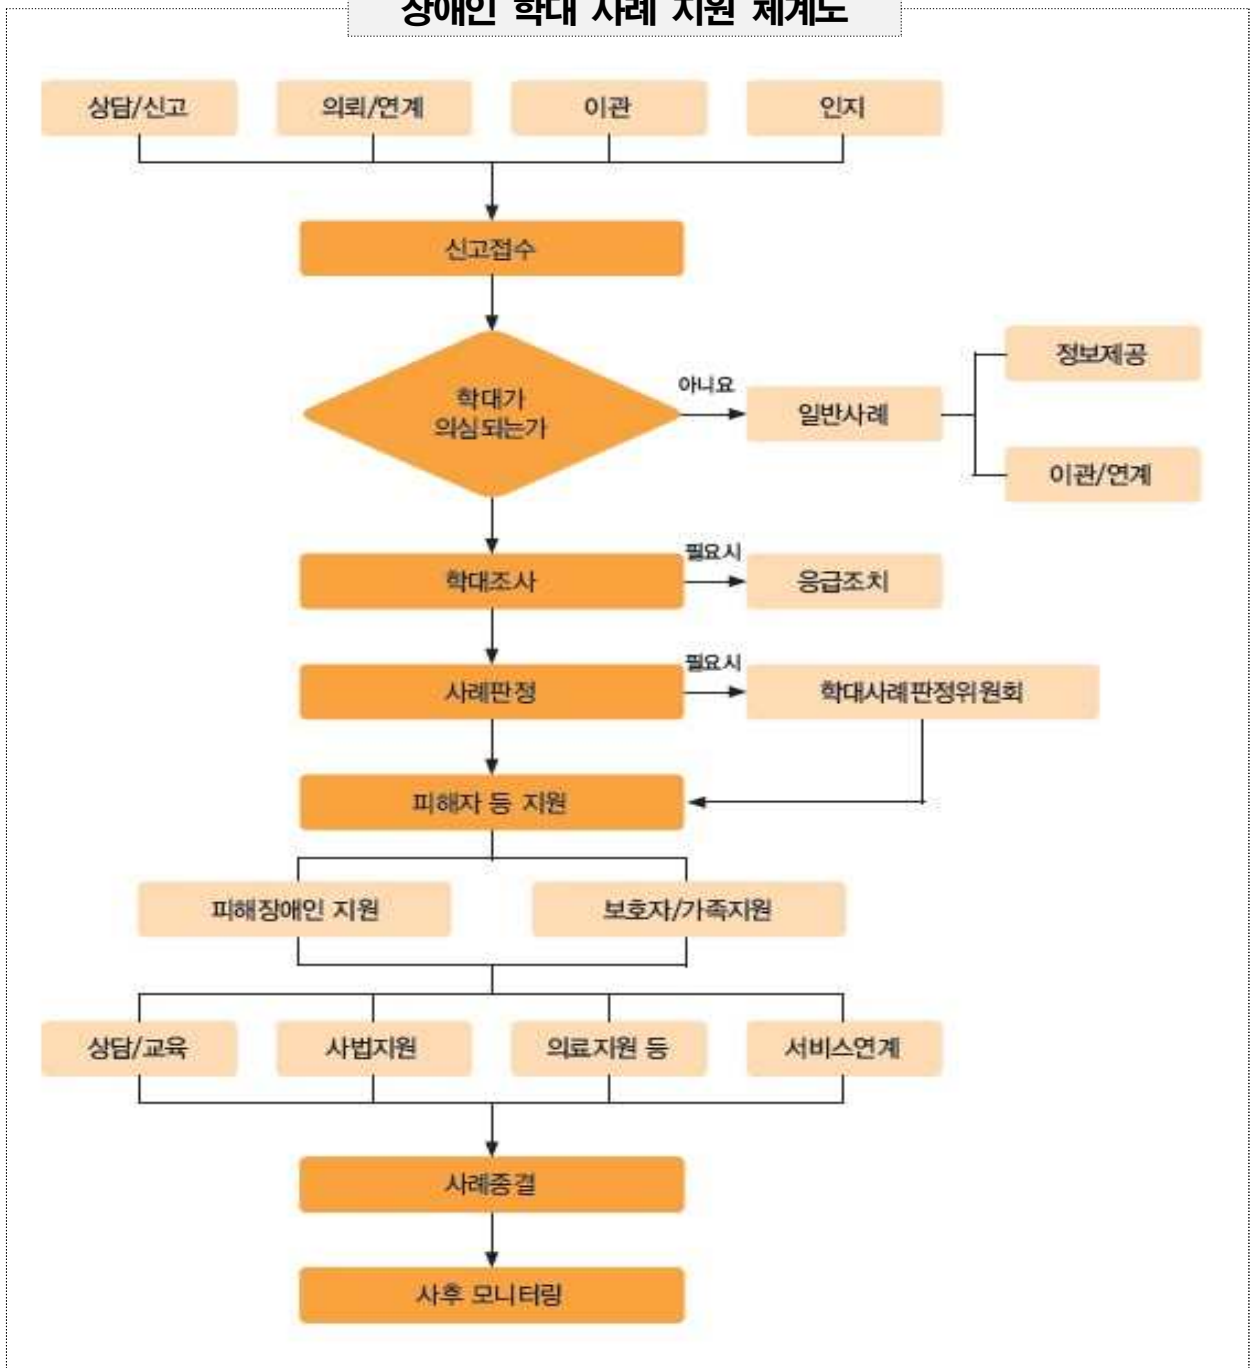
장애인 학대 사례 지원 체계도

상담/신고
의뢰/연계
이관
인지

신고접수

학대가 의심되는가

아니요

일반사례

정보제공

이관/연계

필요시

학대조사

응급조치

필요시

사례판정

학대사례판정위원회

피해자 등 지원

피해장애인 지원

보호자/가족지원

상담/교육
사법지원
의료지원 등
서비스연계

사례종결

사후 모니터링